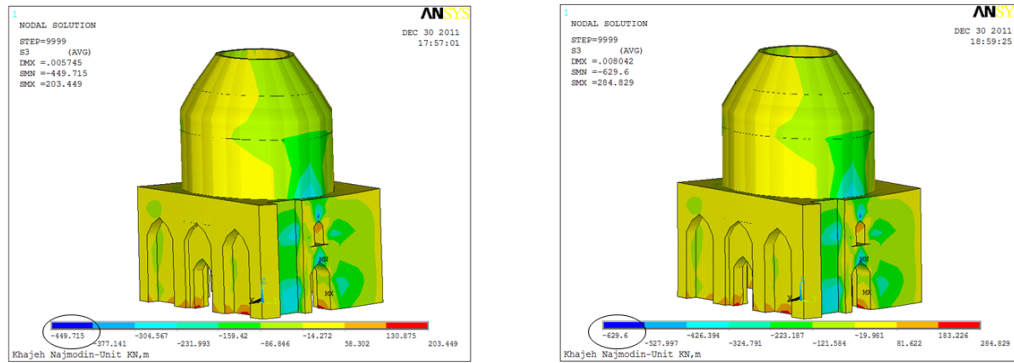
1
NODAL SOLUTION

STEP=9999
S3 (AVG)
DMX =.005745
SMN =-449.715
SMX =203.449

ANSYS

DEC 30 2011
17:57:01

MN
MX

-449.715
-377.141
-304.567
-231.993
-159.42
-86.846
-14.272
58.302
130.875
203.449

Khajeh Najmodin-Unit KN,m

1
NODAL SOLUTION

STEP=9999
S3 (AVG)
DMX =.008042
SMN =-629.6
SMX =284.829

ANSYS

DEC 30 2011
18:59:25

MN
MX

-629.6
-527.997
-426.394
-324.791
-223.187
-121.584
-19.981
81.622
183.226
284.829

Khajeh Najmodin-Unit KN,m